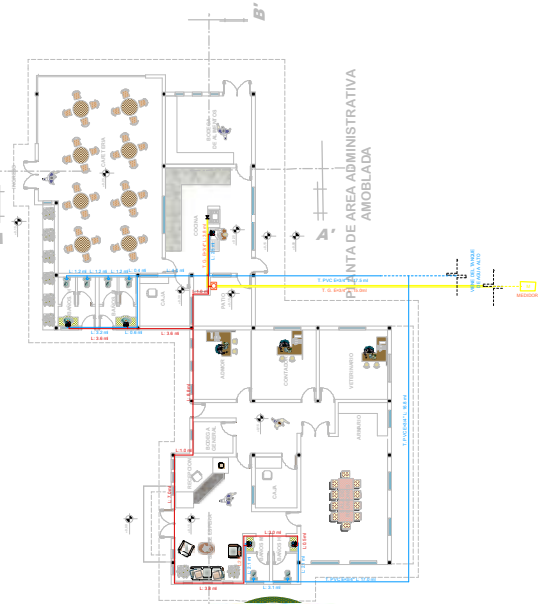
B'

PLANTA DE AREA ADMINISTRATIVA AMOBLADA

A'

CAFETERIA

COCINA

BODEGA DE ALIMENTOS

CAJA

BAÑO

ARCHIVO

CONTADOR

VETERINARIO

ARMARIO

BODEGA GENERAL

RECEPCION

CAJA

MEDIDOR

L: 3.6 ml

L: 1.2 ml

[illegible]